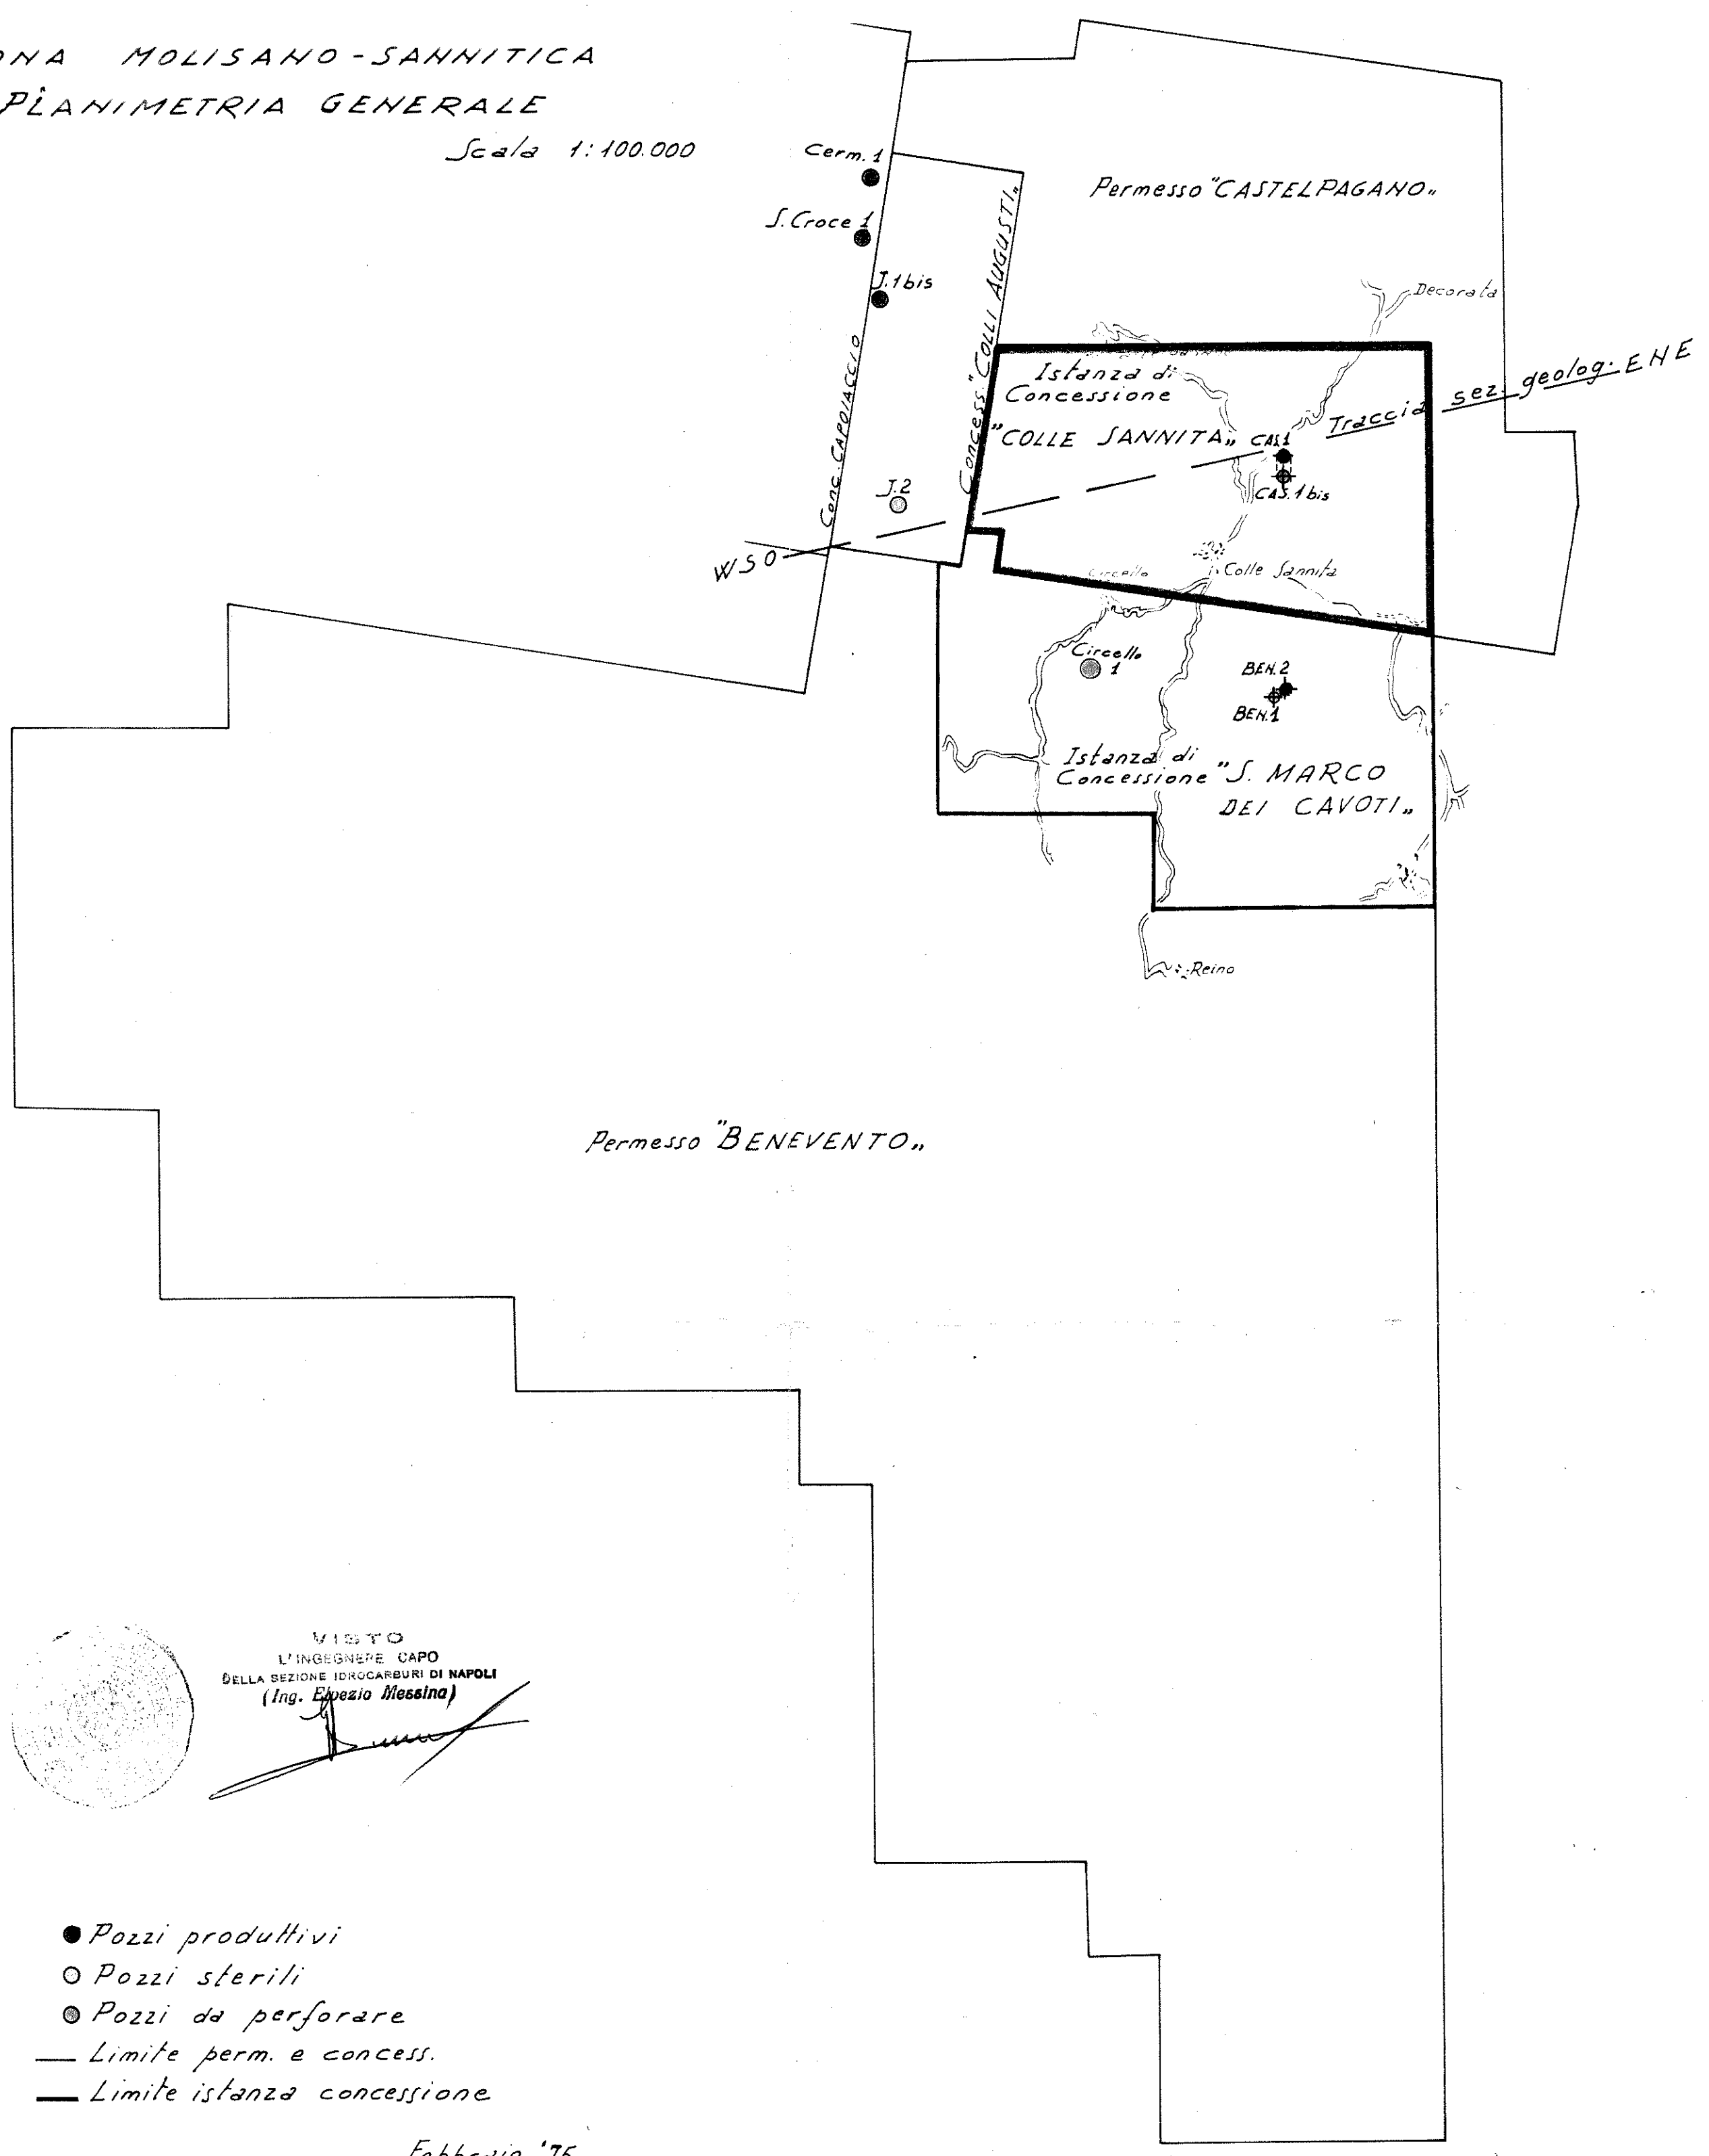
ONA MOLISANO-SANNITICA
PLANIMETRIA GENERALE
Scala 1:100.000

Cerm. 1
S. Croce 1
J. 1 bis
Conc. CAPOIACCIO
Concess. "COLLI AUGUSTI"
J. 2
WSO
Permesso "CASTELPAGANO"
Decorata
Istanza di Concessione "COLLE SANNITA"
CAS. 1
CAS. 1 bis
Traccia sez. geolog. ENE
Circello
Colle Sannita
Circello 1
BEN. 2
BEN. 1
Istanza di Concessione "S. MARCO DEI CAVOTI"
Reino

Permesso "BENEVENTO"

VISTO
L'INGEGNERE CAPO
DELLA SEZIONE IDROCARBURI DI NAPOLI
(Ing. Elvezio Messina)

● Pozzi produttivi
○ Pozzi sterili
◉ Pozzi da perforare
— Limite perm. e concess.
— Limite istanza concessione

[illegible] '75